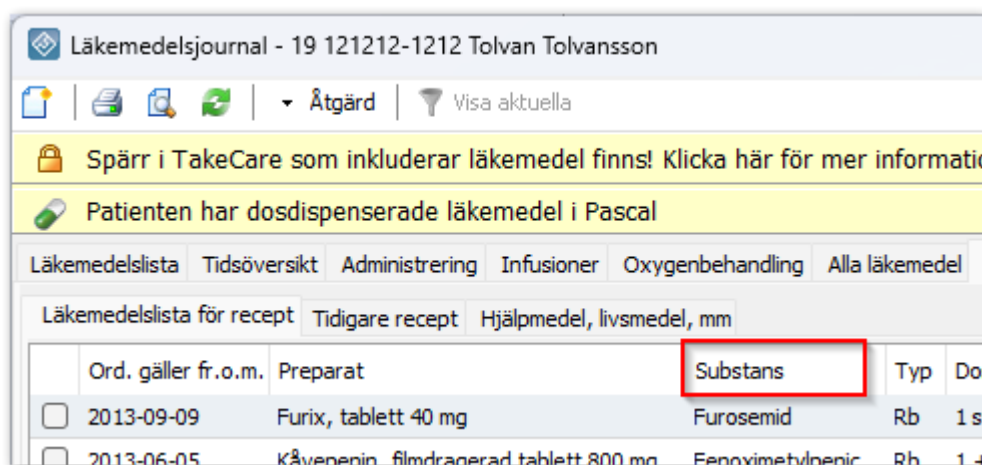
Läkemedelsjournal - 19 121212-1212 Tolvan Tolvansson

Åtgärd | Visa aktuella

Spärr i TakeCare som inkluderar läkemedel finns! Klicka här för mer informatio

Patienten har dosdispenserade läkemedel i Pascal

Läkemedelslista | Tidsöversikt | Administrering | Infusioner | Oxygenbehandling | Alla läkemedel

Läkemedelslista för recept | Tidigare recept | Hjälpmedel, livsmedel, mm

| | Ord. gäller fr.o.m. | Preparat | Substans | Typ | Do |
|---|---|---|---|---|---|
| ☐ | 2013-09-09 | Furix, tablett 40 mg | Furosemid | Rb | 1 s |
| ☐ | 2013-06-05 | Kåvepenin, filmdragerad tablett 800 mg | Fenoximetylpenic | Rb | 1 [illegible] |